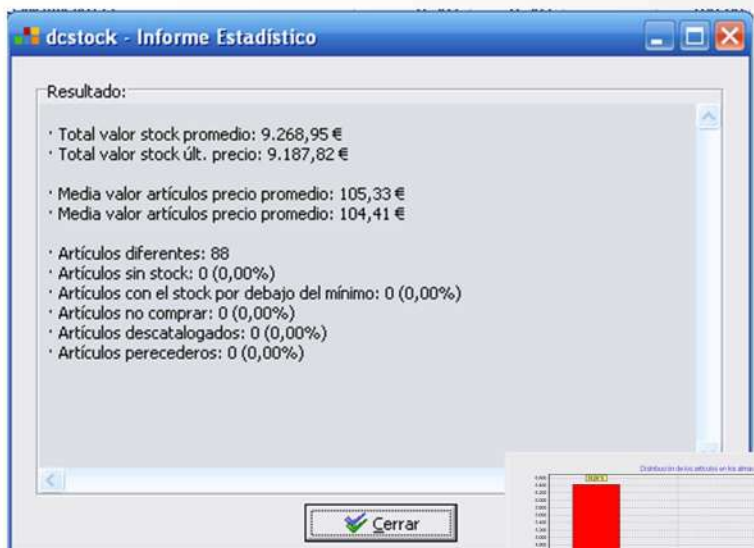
dcstock - Informe Estadístico

Resultado:

· Total valor stock promedio: 9.268,95 €
· Total valor stock últ. precio: 9.187,82 €

· Media valor artículos precio promedio: 105,33 €
· Media valor artículos precio promedio: 104,41 €

· Artículos diferentes: 88
· Artículos sin stock: 0 (0,00%)
· Artículos con el stock por debajo del mínimo: 0 (0,00%)
· Artículos no comprar: 0 (0,00%)
· Artículos descatalogados: 0 (0,00%)
· Artículos perecederos: 0 (0,00%)

Distribución de los artículos en los alma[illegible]

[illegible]

Cerrar